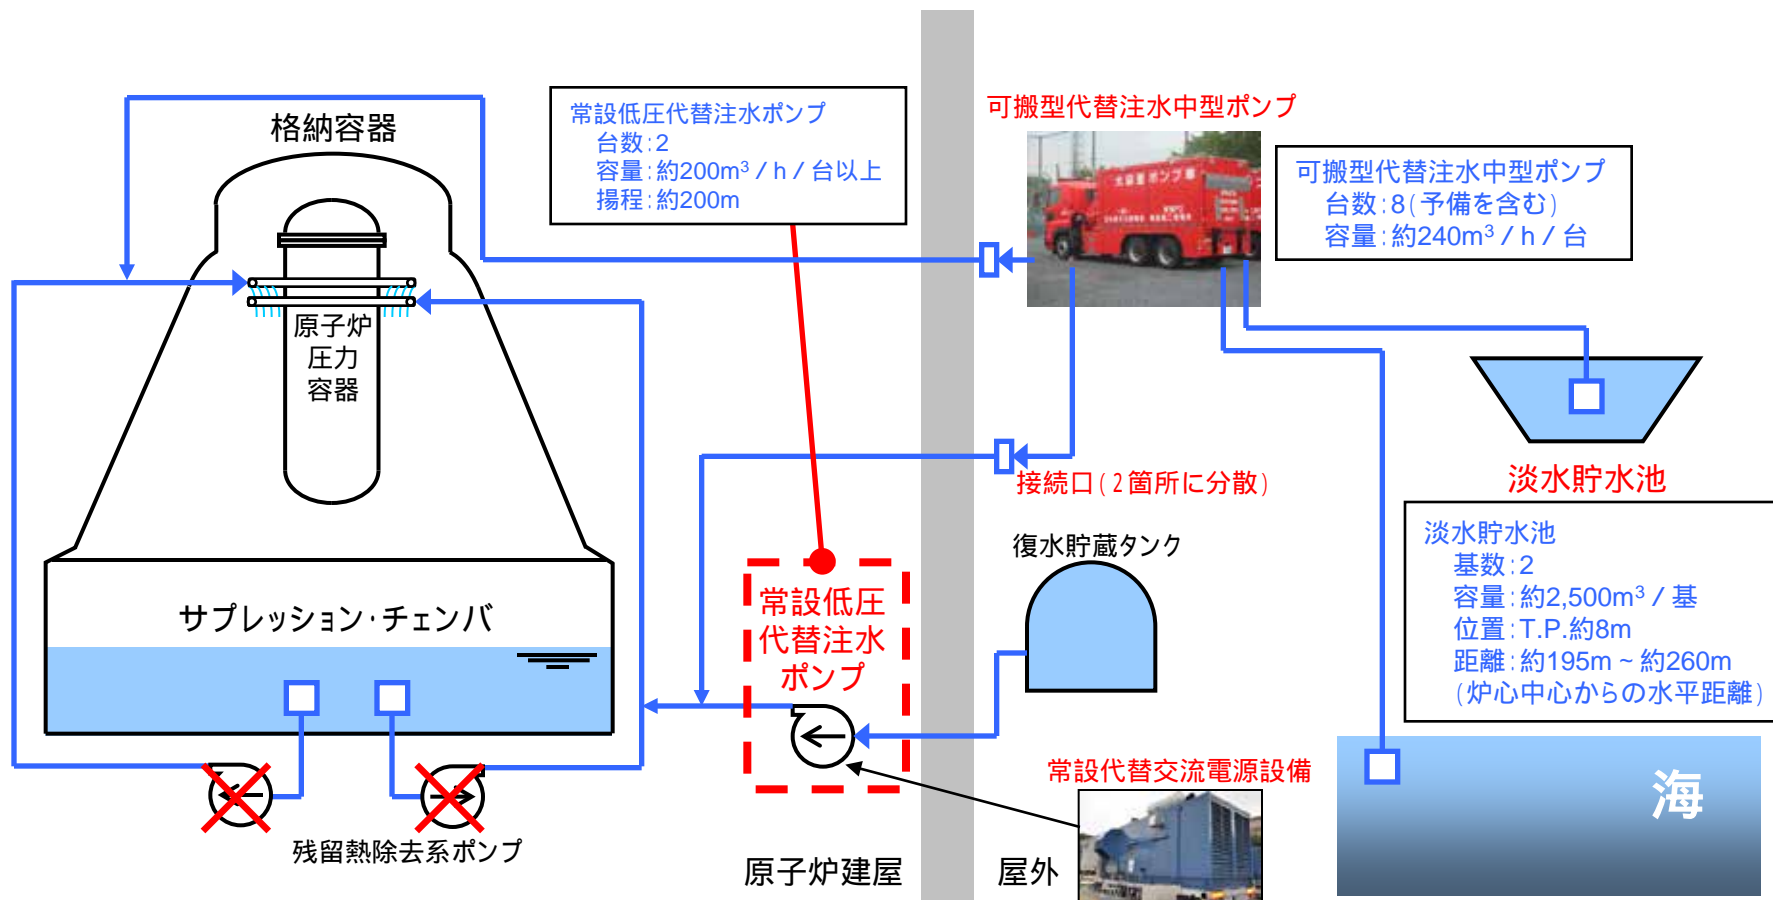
格納容器

常設低圧代替注水ポンプ
台数：2
容量：約200m³／h／台以上
揚程：約200m

可搬型代替注水中型ポンプ

可搬型代替注水中型ポンプ
台数：8（予備を含む）
容量：約240m³／h／台

原子炉圧力容器

接続口（2箇所に分散）

淡水貯水池

淡水貯水池
基数：2
容量：約2,500m³／基
位置：T.P.約8m
距離：約195m～約260m
（炉心中心からの水平距離）

復水貯蔵タンク

サプレッション・チェンバ

常設低圧代替注水ポンプ

常設代替交流電源設備

海

残留熱除去系ポンプ

原子炉建屋

屋外